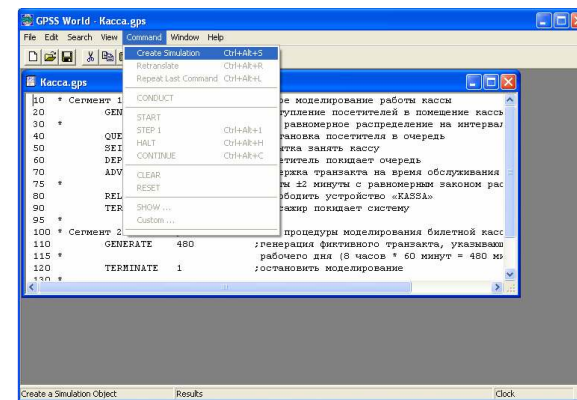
GPSS World - Касса.gps
File Edit Search View Command Window Help
Create Simulation Ctrl+Alt+S
Retranslate Ctrl+Alt+R
Repeat Last Command Ctrl+Alt+L
CONDUCT
START
STEP 1 Ctrl+Alt+1
HALT Ctrl+Alt+H
CONTINUE Ctrl+Alt+C
CLEAR
RESET
SHOW ...
Custom ...
Касса.gps
10 * Сегмент 1 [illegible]е моделирование работы кассы
20 GEN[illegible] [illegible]упление посетителей в помещение кассы
30 * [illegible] равномерное распределение на интервал
40 QUE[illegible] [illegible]ановка посетителя в очередь
50 SEI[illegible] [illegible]тка занять кассу
60 DEP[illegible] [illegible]етитель покидает очередь
70 ADV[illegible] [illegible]ержка транзакта на время обслуживания
75 * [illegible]ы ±2 минуты с равномерным законом рас
80 REL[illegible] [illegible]бодить устройство «KASSA»
90 TER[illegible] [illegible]ажир покидает систему
95 *
100 * Сегмент 2 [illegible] процедуры моделирования билетной касс
110 GENERATE 480 ;генерация фиктивного транзакта, указываю
115 * рабочего дня (8 часов * 60 минут = 480 ми
120 TERMINATE 1 ;остановить моделирование
130 *
Create a Simulation Object
Results
Clock